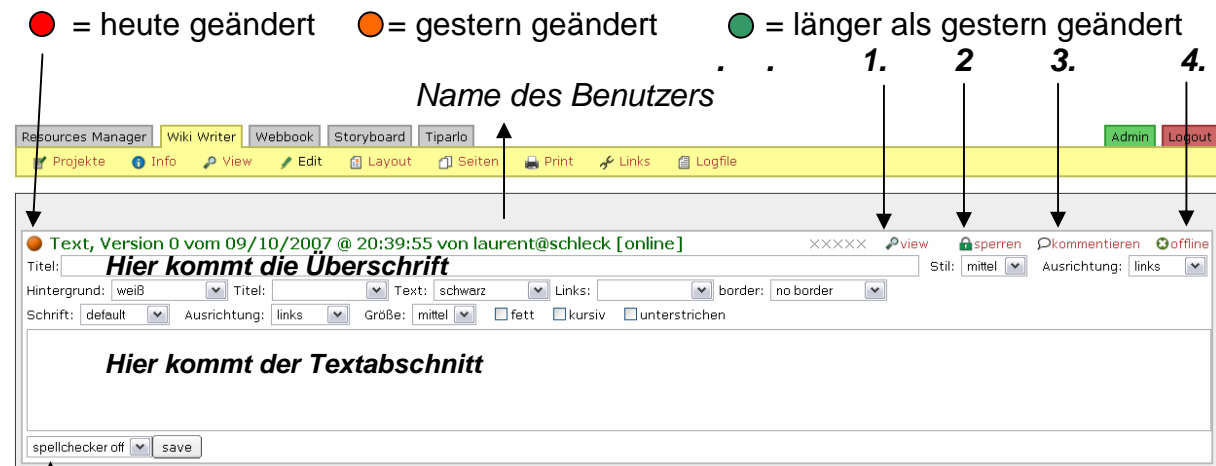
= heute geändert = gestern geändert = länger als gestern geändert

. . 1. 2 3. 4.

Name des Benutzers

Resources Manager | Wiki Writer | Webbook | Storyboard | Tiparlo | Admin | Logout

Projekte | Info | View | Edit | Layout | Seiten | Print | Links | Logfile

Text, Version 0 vom 09/10/2007 @ 20:39:55 von laurent@schleck [online] XXXXX view sperren kommentieren offline

Titel: Hier kommt die Überschrift Stil: mittel Ausrichtung: links

Hintergrund: weiß Titel: Text: schwarz Links: border: no border

Schrift: default Ausrichtung: links Größe: mittel fett kursiv unterstrichen

Hier kommt der Textabschnitt

spellchecker off save